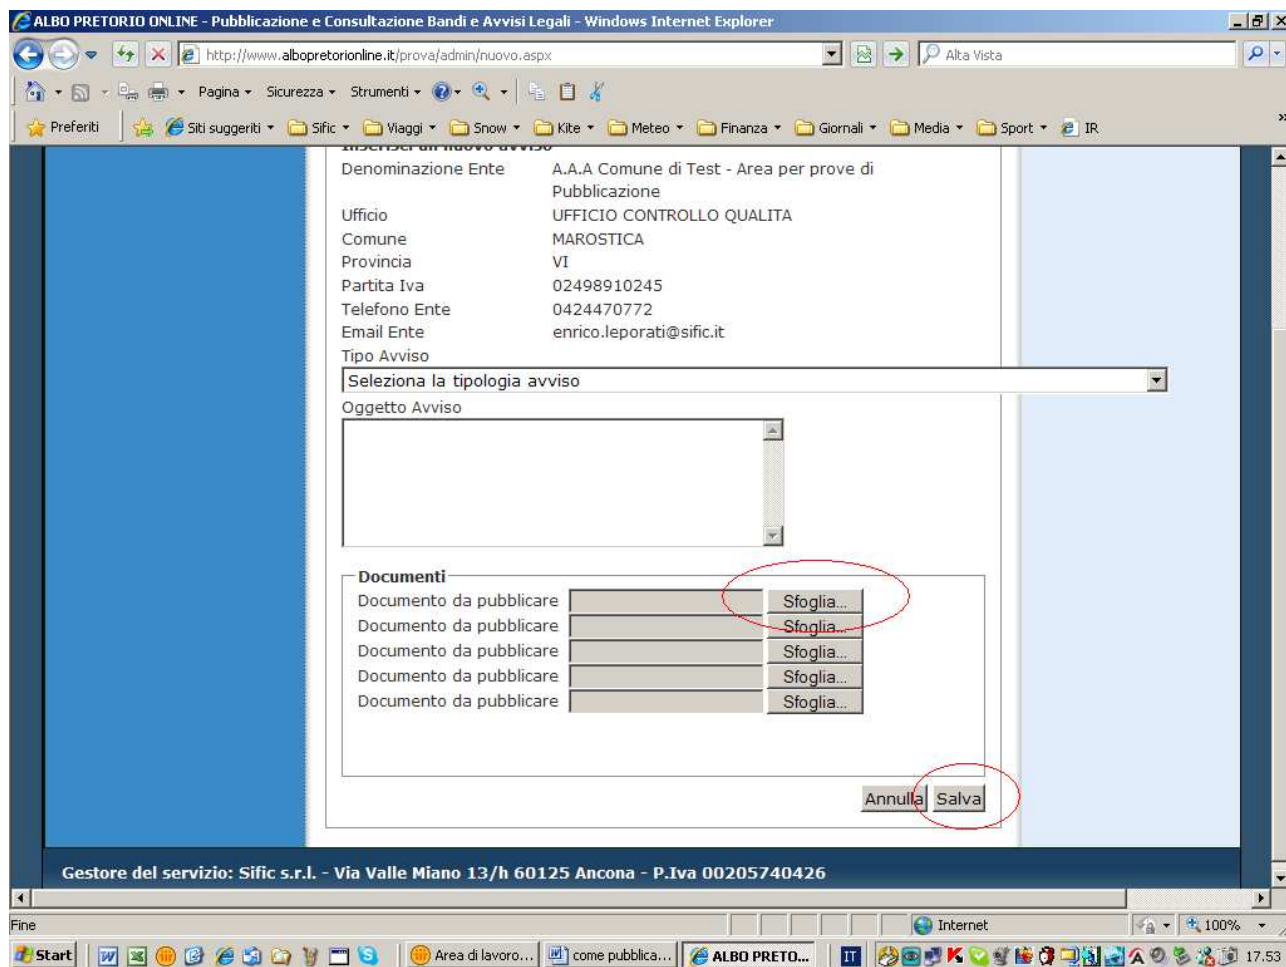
ALBO PRETORIO ONLINE - Pubblicazione e Consultazione Bandi e Avvisi Legali - Windows Internet Explorer

http://www.albopretorionline.it/prova/admin/nuovo.aspx

Alta Vista

Pagina • Sicurezza • Strumenti •

Preferiti | Siti suggeriti • Sific • Viaggi • Snow • Kite • Meteo • Finanza • Giornali • Media • Sport • IR

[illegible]

| | |
|---|---|
| Denominazione Ente | A.A.A Comune di Test - Area per prove di Pubblicazione |
| Ufficio | UFFICIO CONTROLLO QUALITA |
| Comune | MAROSTICA |
| Provincia | VI |
| Partita Iva | 02498910245 |
| Telefono Ente | 0424470772 |
| Email Ente | enrico.leporati@sific.it |

Tipo Avviso

Seleziona la tipologia avviso

Oggetto Avviso

Documenti

Documento da pubblicare Sfoglia...

Documento da pubblicare Sfoglia...

Documento da pubblicare Sfoglia...

Documento da pubblicare Sfoglia...

Documento da pubblicare Sfoglia...

Annulla Salva

Gestore del servizio: Sific s.r.l. - Via Valle Miano 13/h 60125 Ancona - P.Iva 00205740426

Fine

Internet

100%

Start

Area di lavoro...

come pubblica...

ALBO PRETO...

IT

17.53